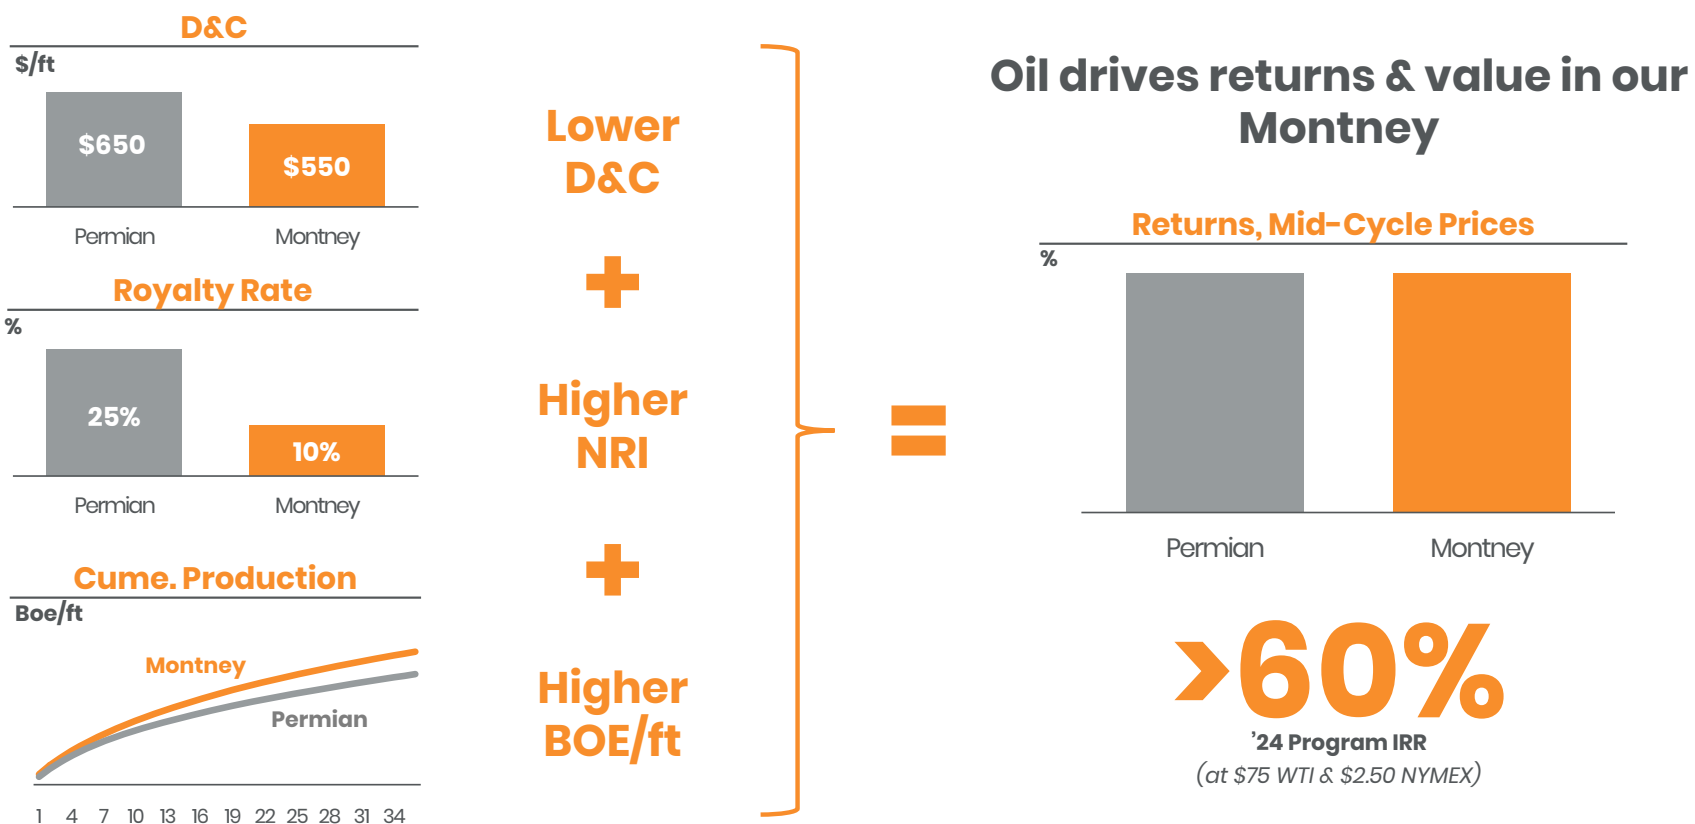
D&C

$/ft

$650

$550

Permian Montney

Royalty Rate

%

25%

10%

Permian Montney

Cume. Production

Boe/ft

Montney

Permian

1 4 7 10 13 16 19 22 25 28 31 34

Lower D&C

+

Higher NRI

+

Higher BOE/ft

=

Oil drives returns & value in our Montney

Returns, Mid-Cycle Prices

%

Permian Montney

>60%

'24 Program IRR

(at $75 WTI & $2.50 NYMEX)